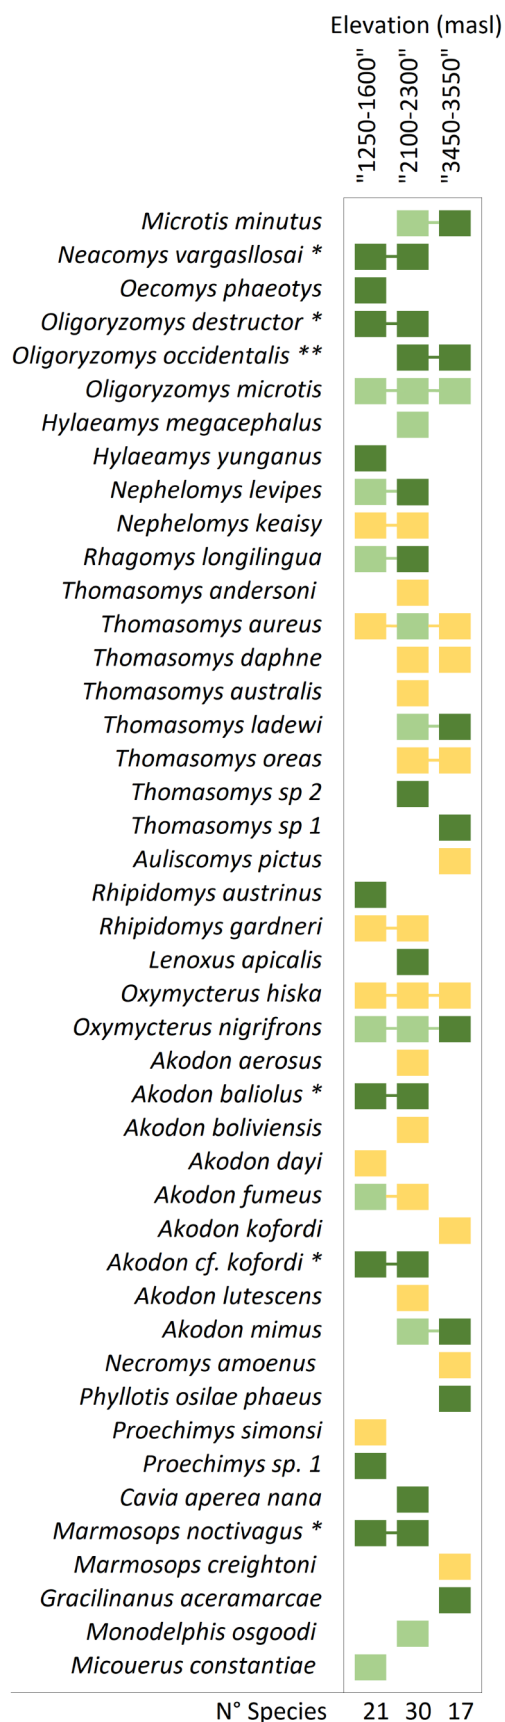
Elevation (masl)

"1250-1600"
"2100-2300"
"3450-3550"

Microtis minutus
Neacomys vargasllosai *
Oecomys phaeotys
Oligoryzomys destructor *
Oligoryzomys occidentalis **
Oligoryzomys microtis
Hylaeamys megacephalus
Hylaeamys yunganus
Nephelomys levipes
Nephelomys keaisy
Rhagomys longilingua
Thomasomys andersoni
Thomasomys aureus
Thomasomys daphne
Thomasomys australis
Thomasomys ladewi
Thomasomys oreas
Thomasomys sp 2
Thomasomys sp 1
Auliscomys pictus
Rhipidomys austrinus
Rhipidomys gardneri
Lenoxus apicalis
Oxymycterus hiska
Oxymycterus nigrifrons
Akodon aerosus
Akodon baliolus *
Akodon boliviensis
Akodon dayi
Akodon fumeus
Akodon kofordi
Akodon cf. kofordi *
Akodon lutescens
Akodon mimus
Necromys amoenus
Phyllotis osilae phaeus
Proechimys simonsi
Proechimys sp. 1
Cavia aperea nana
Marmosops noctivagus *
Marmosops creightoni
Gracilinanus aceramarcae
Monodelphis osgoodi
Micouerus constantiae

N° Species 21 30 17